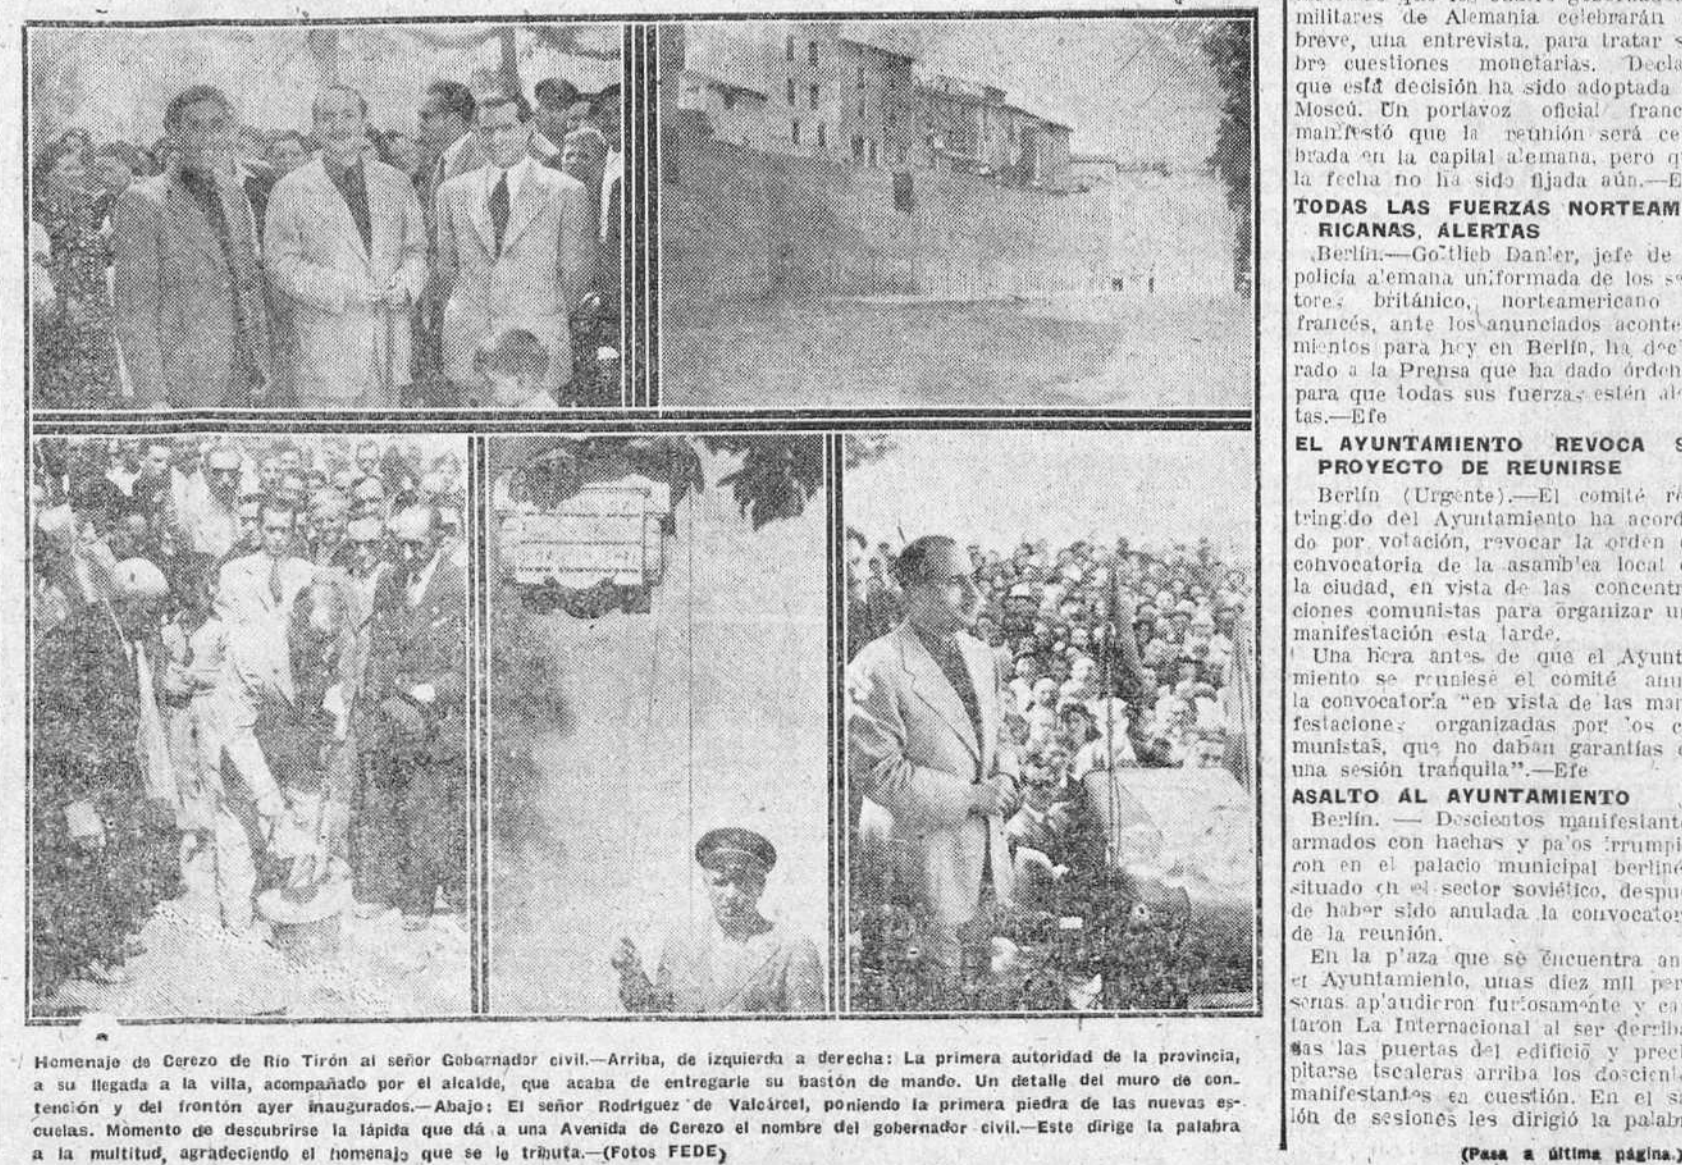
Homenaje de Cerezo de Río Tirón al señor Gobernador civil.—Arriba, de izquierda a derecha: La primera autoridad de la provincia, a su llegada a la villa, acompañado por el alcalde, que acaba de entregarle su bastón de mando. Un detalle del muro de contención y del frontón ayer inaugurados.—Abajo: El señor Rodríguez de Valcárcel, poniendo la primera piedra de las nuevas escuelas. Momento de descubrirse la lápida que dá a una Avenida de Cerezo el nombre del gobernador civil.—Este dirige la palabra a la multitud, agradeciendo el homenaje que se le tributa.—(Fotos FEDE)

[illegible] militares de Alemania celebrarán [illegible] breve, una entrevista, para tratar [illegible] bre cuestiones monetarias. Decla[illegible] que esta decisión ha sido adoptada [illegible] Moscú. Un portavoz oficial franc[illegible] manifestó que la reunión será ce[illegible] brada en la capital alemana, pero q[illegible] la fecha no ha sido fijada aún.—E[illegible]

TODAS LAS FUERZAS NORTEAM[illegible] RICANAS, ALERTAS

Berlín.—Gottlieb Danler, jefe de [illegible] policía alemana uniformada de los s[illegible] tores británico, norteamericano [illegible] francés, ante los anunciados aconte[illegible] mientos para hoy en Berlín, ha dec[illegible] rado a la Prensa que ha dado órden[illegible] para que todas sus fuerzas estén al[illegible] tas.—Efe

EL AYUNTAMIENTO REVOCA S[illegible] PROYECTO DE REUNIRSE

Berlín (Urgente).—El comité re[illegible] tringido del Ayuntamiento ha acord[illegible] do por votación, revocar la orden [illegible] convocatoria de la asamblea local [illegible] la ciudad, en vista de las concentr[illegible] ciones comunistas para organizar u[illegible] manifestación esta tarde.

Una hora antes de que el Ayunt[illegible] miento se reuniese el comité anu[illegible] la convocatoria "en vista de las ma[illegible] festaciones organizadas por los c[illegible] munistas, que no daban garantías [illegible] una sesión tranquila".—Efe

ASALTO AL AYUNTAMIENTO

Berlín. — Doscientos manifestante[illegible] armados con hachas y palos irrumpi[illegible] ron en el palacio municipal berliné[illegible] situado en el sector soviético, despu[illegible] de haber sido anulada la convocator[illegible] de la reunión.

En la plaza que se encuentra an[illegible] el Ayuntamiento, unas diez mil per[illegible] sonas aplaudieron furiosamente y ca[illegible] taron La Internacional al ser derriba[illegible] das las puertas del edificio y preci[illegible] pitarse escaleras arriba los doscient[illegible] manifestantes en cuestión. En el s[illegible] lón de sesiones les dirigió la palabr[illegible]

(Pasa a última página.)